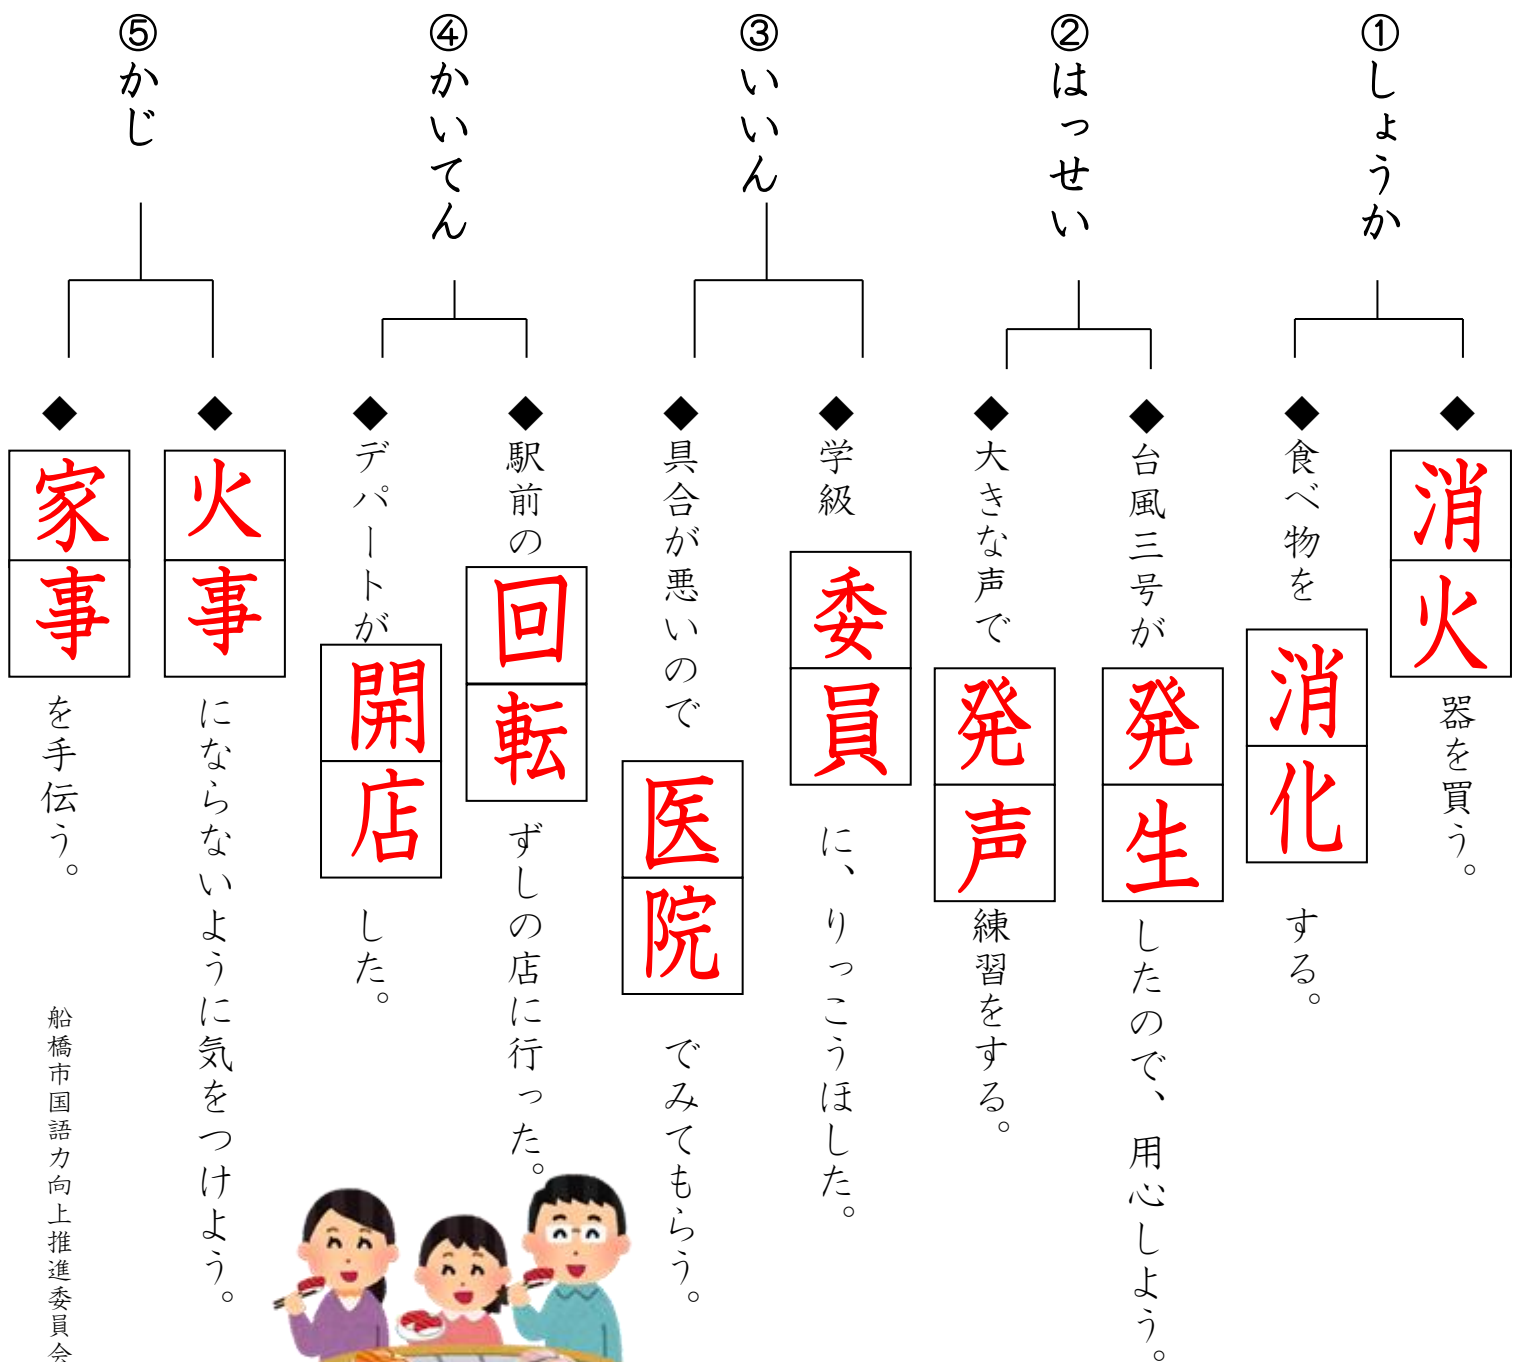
①しょうか

◆消火器を買う。

◆食べ物を消化する。

②はっせい

◆台風三号が発生したので、用心しよう。

◆大きな声で発声練習をする。

③いいん

◆学級委員に、りっこうほした。

◆具合が悪いので医院でみてもらう。

④かいてん

◆駅前の回転ずしの店に行った。

◆デパートが開店した。

⑤かじ

◆火事にならないように気をつけよう。

◆家事を手伝う。

船橋市国語力向上推進委員会